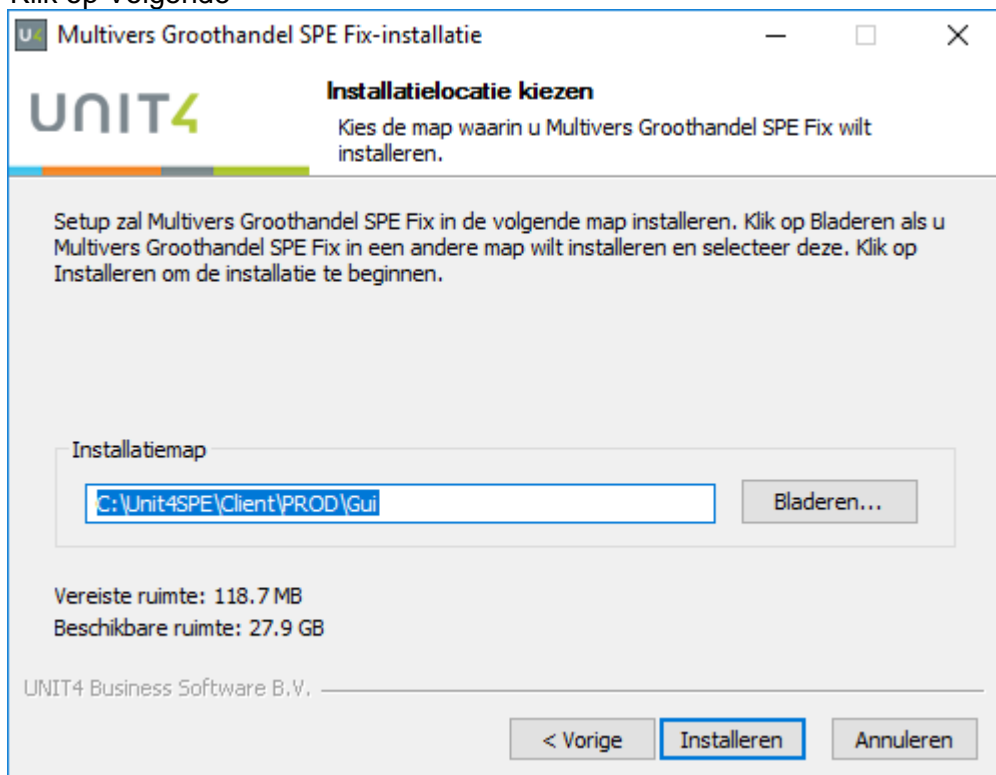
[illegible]

U4 Multivers Groothandel SPE Fix-installatie

UNIT4

Installatielocatie kiezen

Kies de map waarin u Multivers Groothandel SPE Fix wilt installeren.

Setup zal Multivers Groothandel SPE Fix in de volgende map installeren. Klik op Bladeren als u Multivers Groothandel SPE Fix in een andere map wilt installeren en selecteer deze. Klik op Installeren om de installatie te beginnen.

Installatiemap

C:\Unit4SPE\Client\PROD\Gui

Bladeren...

Vereiste ruimte: 118.7 MB

Beschikbare ruimte: 27.9 GB

UNIT4 Business Software B.V.

< Vorige

Installeren

Annuleren